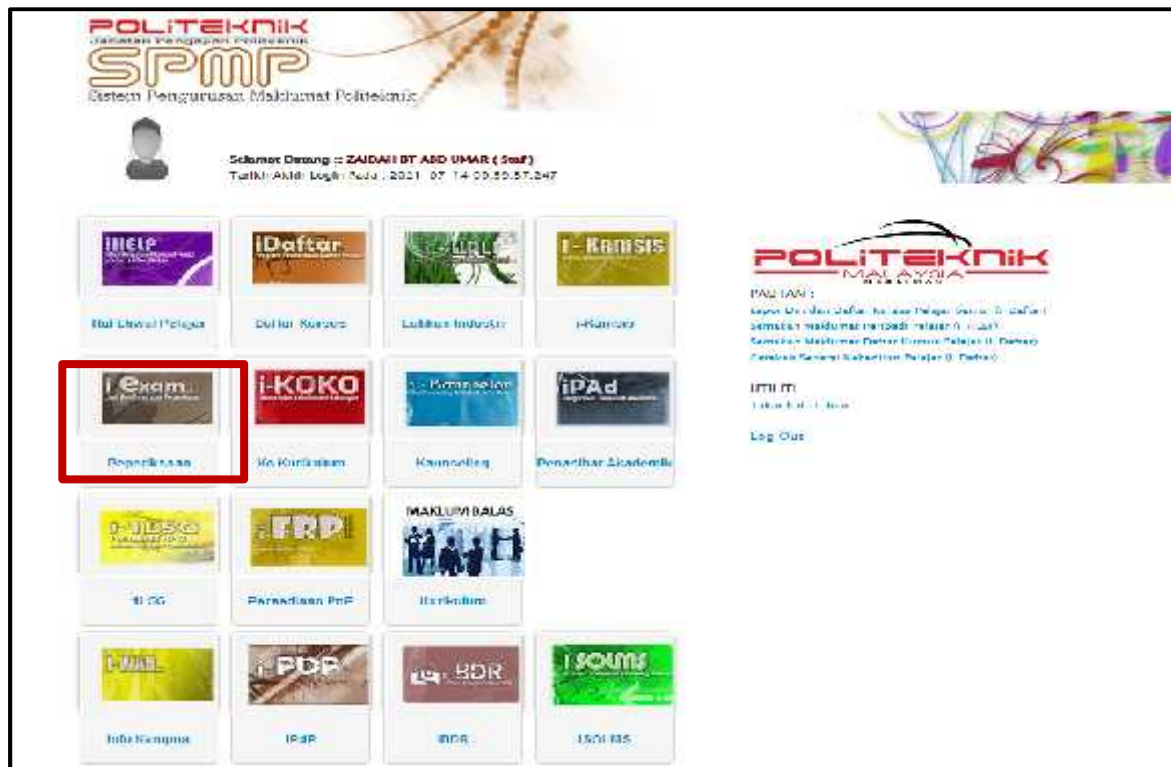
POLITEKNIK
Jabatan Pengajian Politeknik
SPMP
Sistem Pengurusan Maklumat Politeknik

Selamat Datang :: ZAIDAH BT ABD UMAR ( Staf )
Tarikh Akhir Login Pada : 2021-07-14 09:55:57.247

iHELP
Hal Ehwal Pelajar

iDaftar
Daftar Kursus

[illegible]
Latihan Industri

i-Kamsis
i-Kamsis

i-Exam
Peperiksaan

i-KOKO
Ko Kurikulum

i-Kaunseling
Kaunseling

iPAd
Penasihat Akademik

i-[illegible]
ILOG

i-FRP
Persediaan PnP

MAKLUM BALAS
Kurikulum

i-WAR
Info Kampus

i-PDP
iPdP

BDR
iBDR

i-SOLMS
ISOLMS

POLITEKNIK
MALAYSIA

PAUTAN :
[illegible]
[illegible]
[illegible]
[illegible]

UTILITI :
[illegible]

Log Out